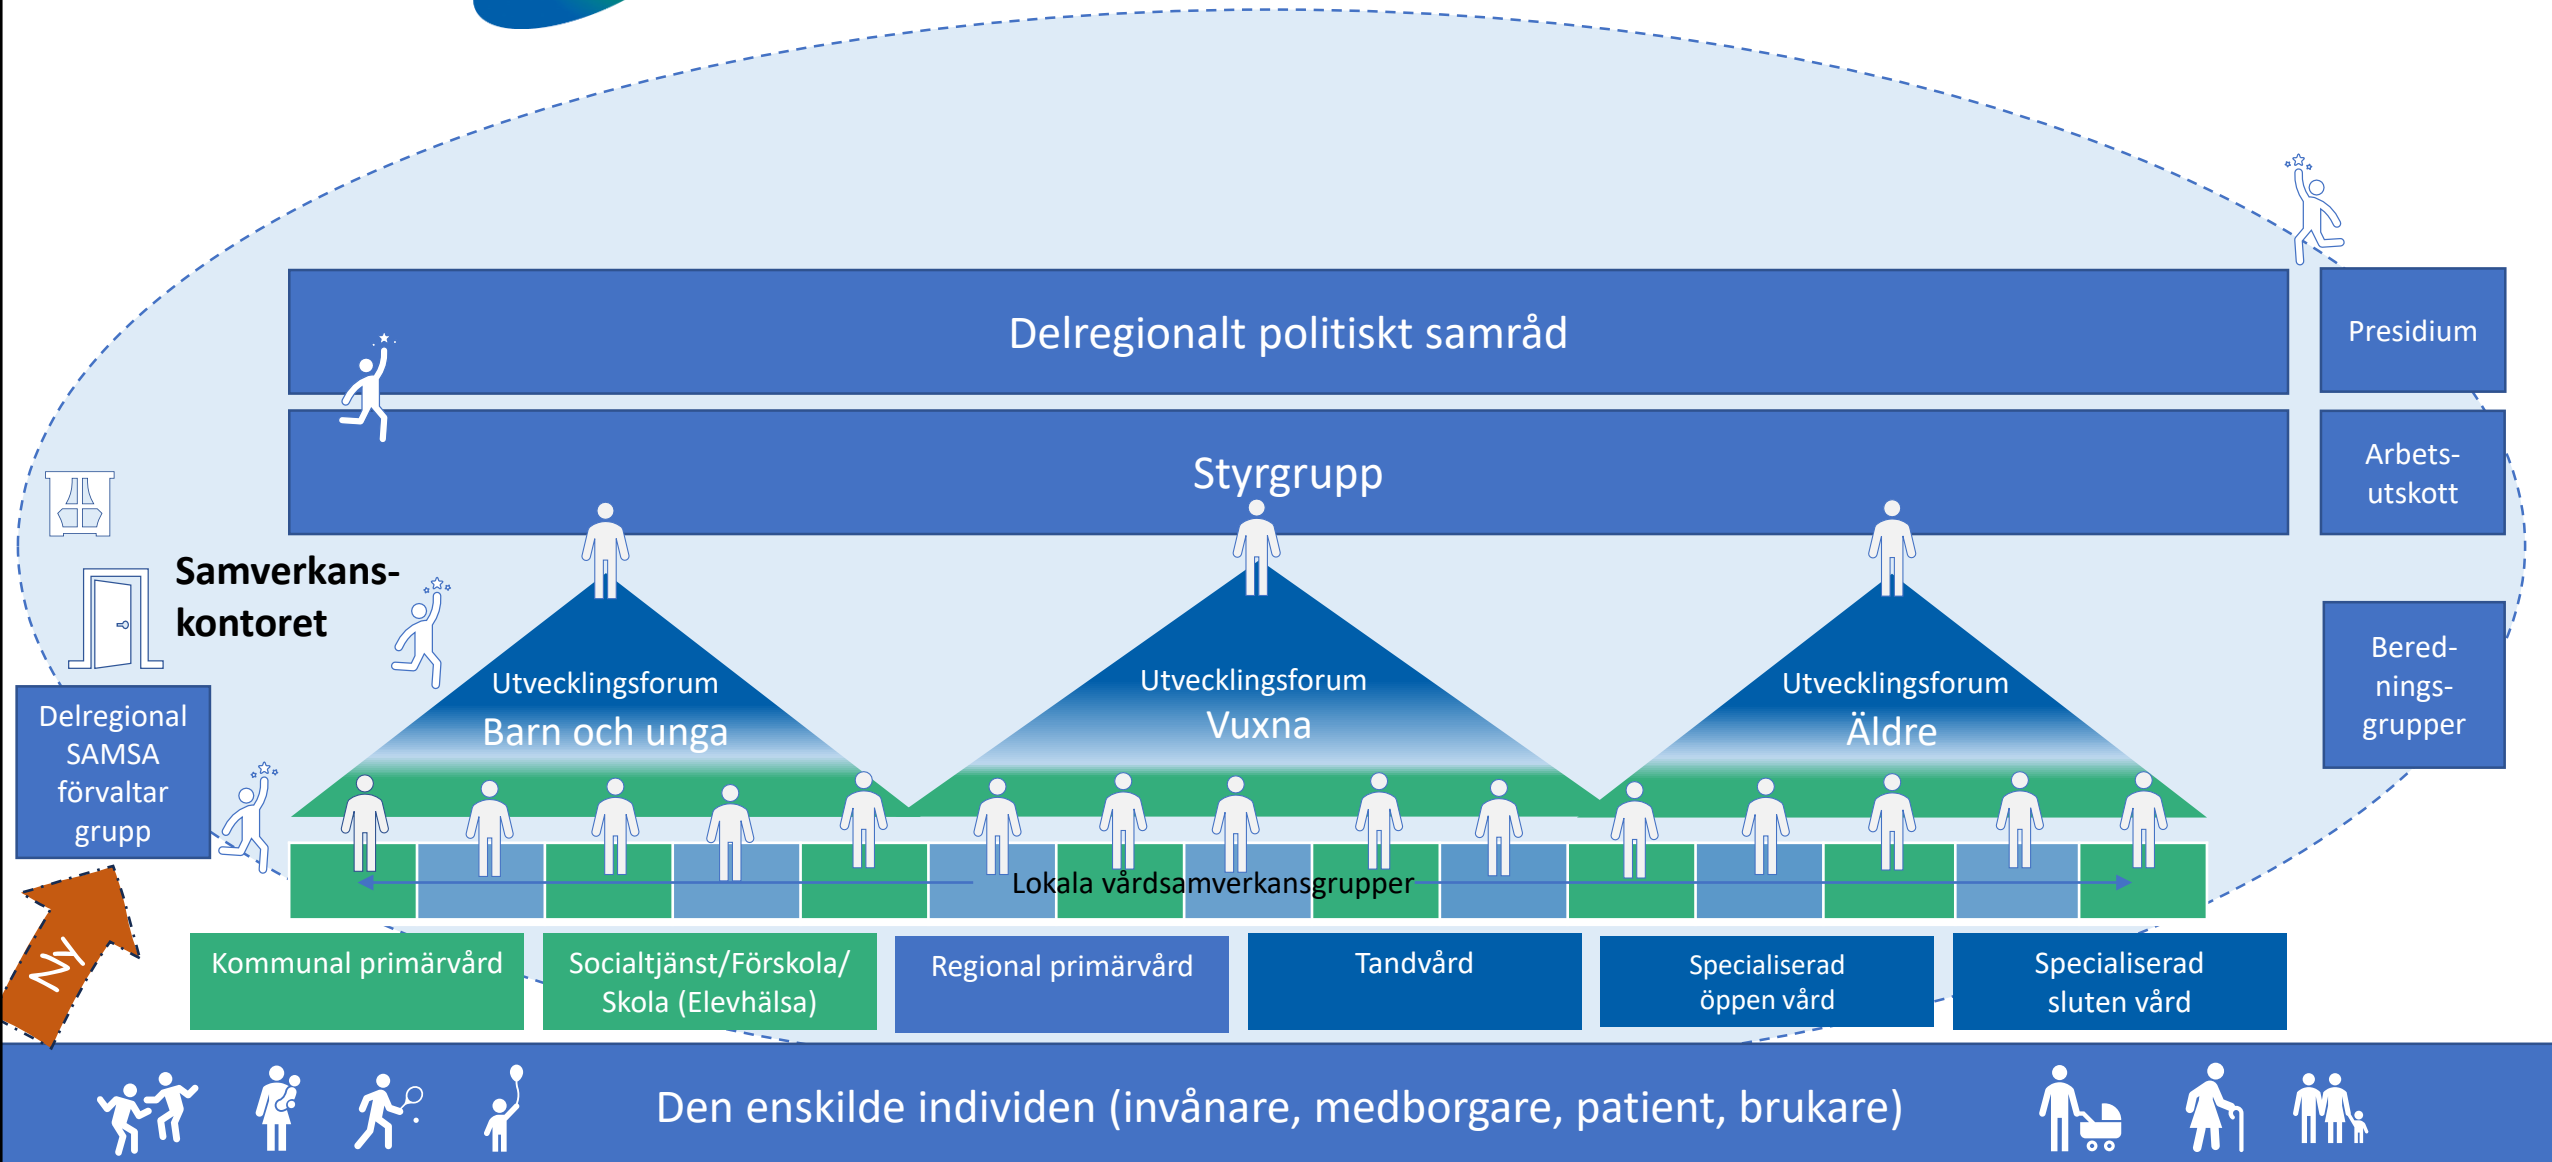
Delregionalt politiskt samråd

Presidium

Styrgrupp

Arbets-utskott

Samverkans-kontoret

Bered-nings-grupper

Delregional SAMSA förvaltar grupp

Utvecklingsforum
Barn och unga

Utvecklingsforum
Vuxna

Utvecklingsforum
Äldre

Lokala vårdsamverkansgrupper

Ny

Kommunal primärvård

Socialtjänst/Förskola/ Skola (Elevhälsa)

Regional primärvård

Tandvård

Specialiserad öppen vård

Specialiserad sluten vård

Den enskilde individen (invånare, medborgare, patient, brukare)